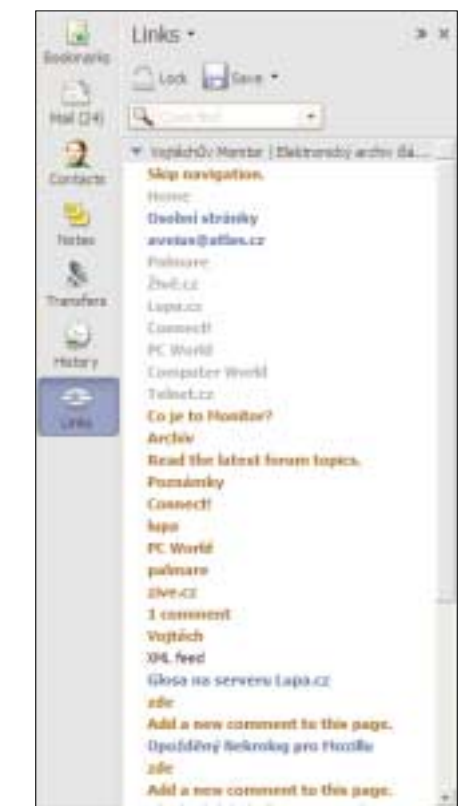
Bookmarks
Mail (24)
Contacts
Notes
Transfers
History
Links

Links ▾
Lock Save ▾
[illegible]
▼ Vojtěchův Monitor | Elektronický archiv čla...
Skip navigation.
Home
Osobní stránky
avetus@atlas.cz
Palmare
Živě.cz
Lupa.cz
Connect!
PC World
Computer World
Telnet.cz
Co je to Monitor?
Archiv
Read the latest forum topics.
Poznámky
Connect!
lupa
PC World
palmare
zive.cz
1 comment
Vojtěch
XML feed
Glosa na serveru Lupa.cz
zde
Add a new comment to this page.
Opožděný Nekrolog pro Mozillu
zde
Add a new comment to this page.